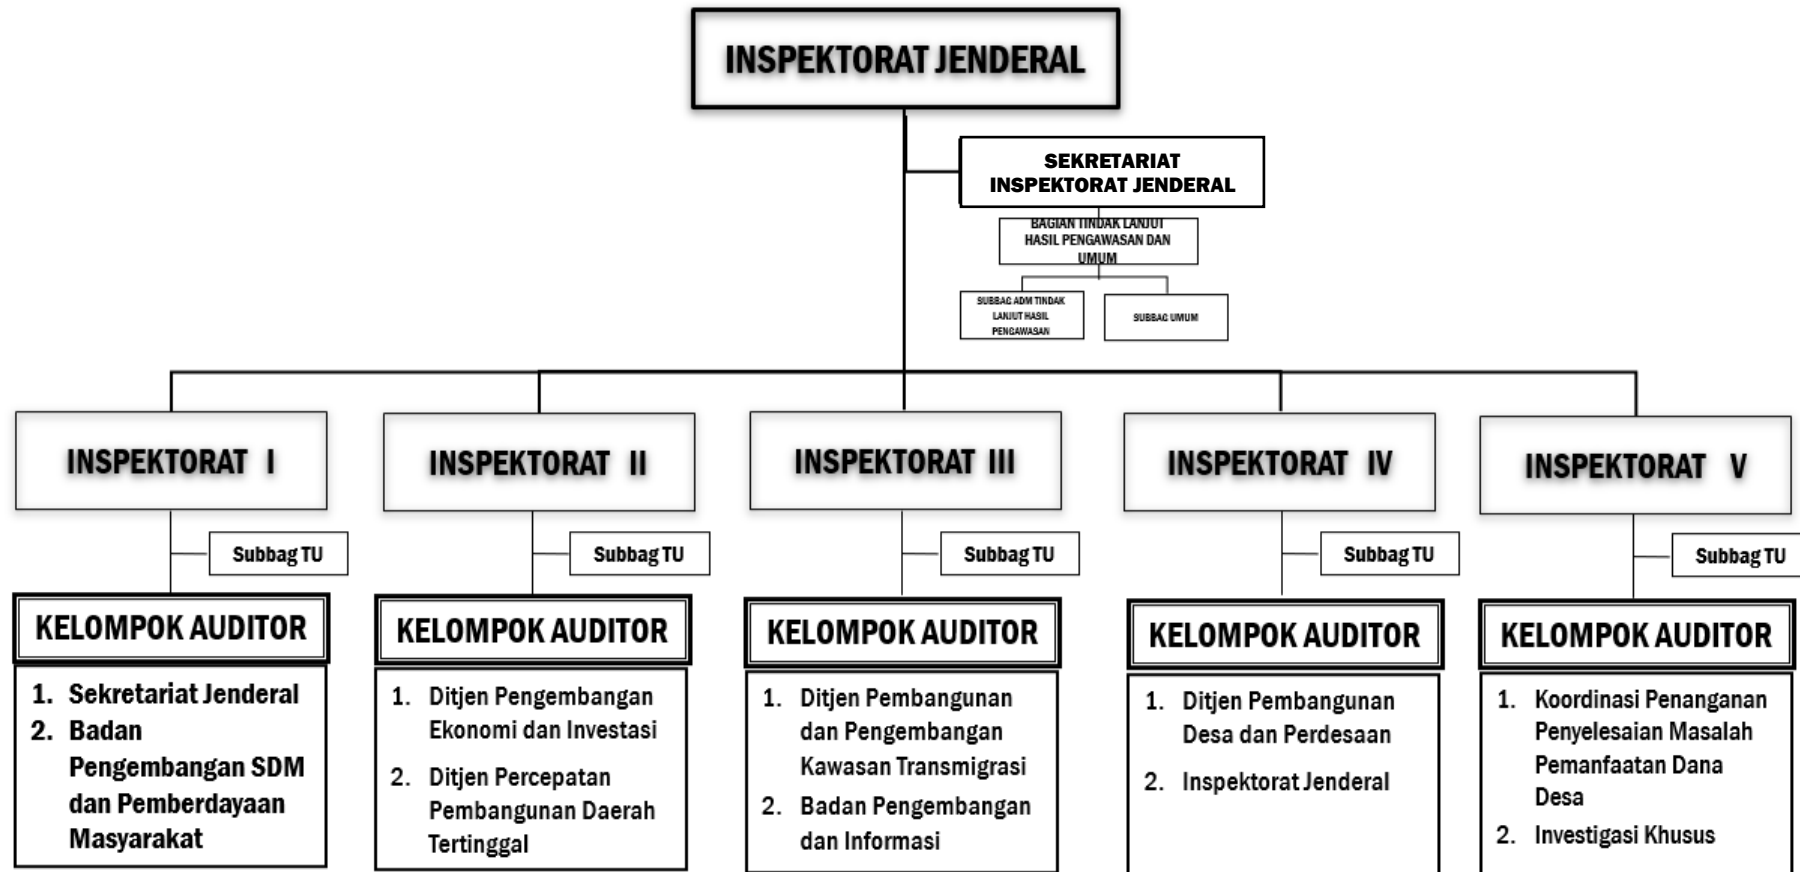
INSPEKTORAT JENDERAL

SEKRETARIAT INSPEKTORAT JENDERAL

BAGIAN TINDAK LANJUT HASIL PENGAWASAN DAN UMUM

SUBBAG ADM TINDAK LANJUT HASIL PENGAWASAN

SUBBAG UMUM

INSPEKTORAT I

Subbag TU

KELOMPOK AUDITOR

1. Sekretariat Jenderal
2. Badan Pengembangan SDM dan Pemberdayaan Masyarakat

INSPEKTORAT II

Subbag TU

KELOMPOK AUDITOR

1. Ditjen Pengembangan Ekonomi dan Investasi
2. Ditjen Percepatan Pembangunan Daerah Tertinggal

INSPEKTORAT III

Subbag TU

KELOMPOK AUDITOR

1. Ditjen Pembangunan dan Pengembangan Kawasan Transmigrasi
2. Badan Pengembangan dan Informasi

INSPEKTORAT IV

Subbag TU

KELOMPOK AUDITOR

1. Ditjen Pembangunan Desa dan Perdesaan
2. Inspektorat Jenderal

INSPEKTORAT V

Subbag TU

KELOMPOK AUDITOR

1. Koordinasi Penanganan Penyelesaian Masalah Pemanfaatan Dana Desa
2. Investigasi Khusus